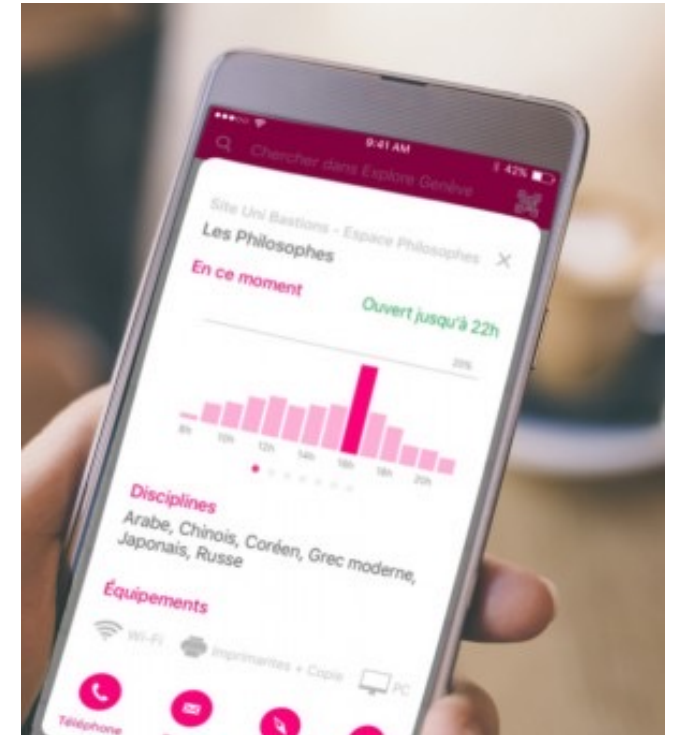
9:41 AM
42%
Chercher dans Explore Genève
Site Uni Bastions - Espace Philosophes
Les Philosophes
En ce moment
Ouvert jusqu'à 22h
20%
8h 10h 12h 14h 16h 18h 20h
Disciplines
Arabe, Chinois, Coréen, Grec moderne, Japonais, Russe
Équipements
Wi-Fi
Imprimantes + Copie
PC
Téléphone